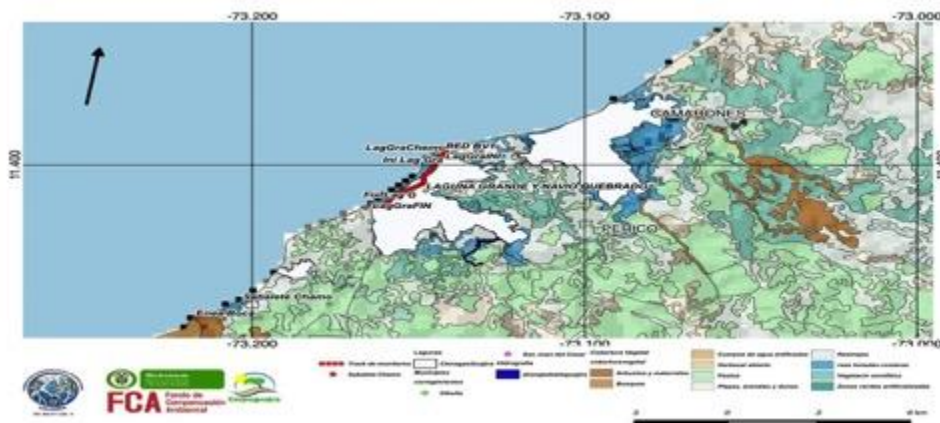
-73.200
-73.100
-73.000
11.400
CAMARONES
LagGraChamoRED BV
Ini LagGraLaguantoi
LAGUNA GRANDE Y NAVIO QUEBRADO
FinL
LagGraFIN
PERICO
Salsalete Chamo
-73.200
-73.100
-73.000
FCA
Fondo de Compensación Ambiental
Lagunas
Track de monitoreo
Salsalete Chamo
Ciénagasbiológicas
Hidrografía
Arbustos y matorrales
Bosques
Cuerpos de agua artificiales
Herbazal abierto
Pastos
Playas, arenales y dunas
Vegetación secundaria
Zonas verdes artificializadas